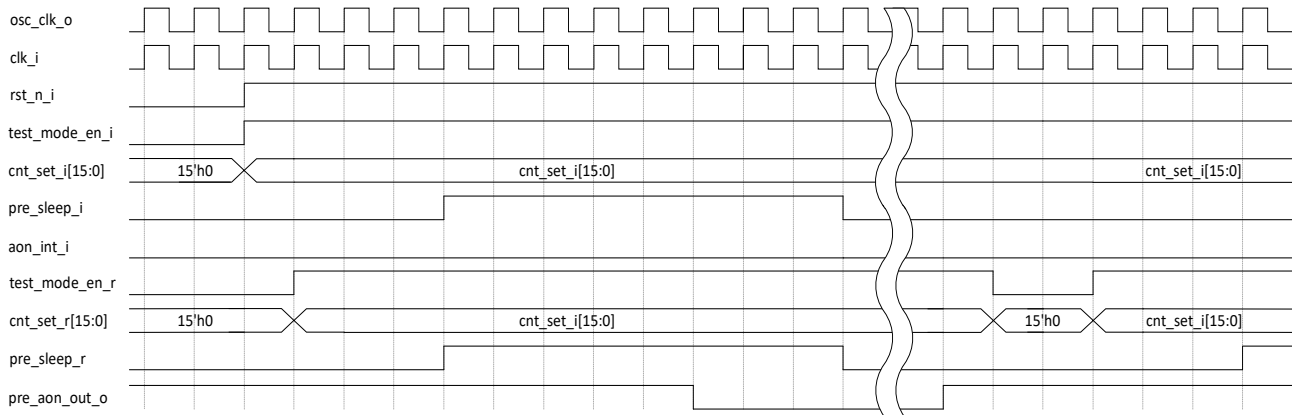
osc_clk_o
clk_i
rst_n_i
test_mode_en_i
cnt_set_i[15:0]
15'h0
cnt_set_i[15:0]
cnt_set_i[15:0]
pre_sleep_i
aon_int_i
test_mode_en_r
cnt_set_r[15:0]
15'h0
cnt_set_i[15:0]
15'h0
cnt_set_i[15:0]
pre_sleep_r
pre_aon_out_o